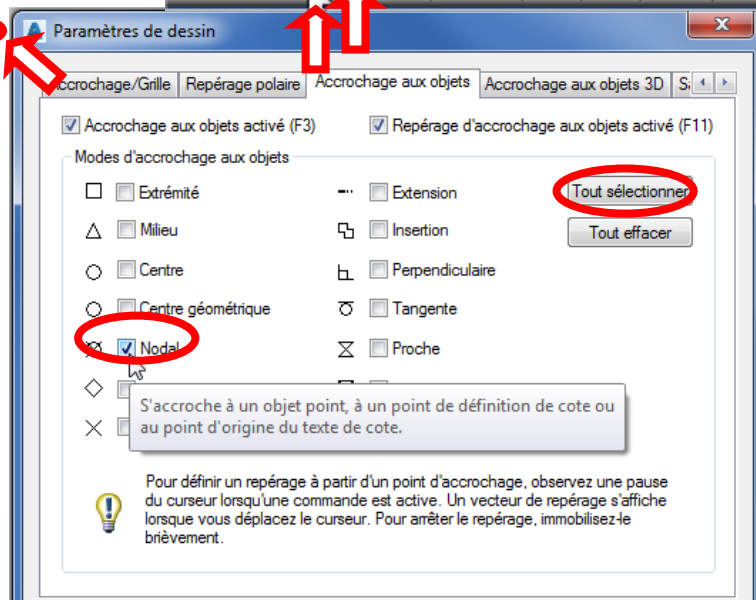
Paramètres de dessin

ccrochage/Grille | Repérage polaire | Accrochage aux objets | Accrochage aux objets 3D | S

Accrochage aux objets activé (F3)

Repérage d'accrochage aux objets activé (F11)

Modes d'accrochage aux objets

Extrémité

Extension

Tout sélectionner

Milieu

Insertion

Tout effacer

Centre

Perpendiculaire

Centre géométrique

Tangente

Nodal

Proche

S'accroche à un objet point, à un point de définition de cote ou au point d'origine du texte de cote.

Pour définir un repérage à partir d'un point d'accrochage, observez une pause du curseur lorsqu'une commande est active. Un vecteur de repérage s'affiche lorsque vous déplacez le curseur. Pour arrêter le repérage, immobilisez-le brièvement.